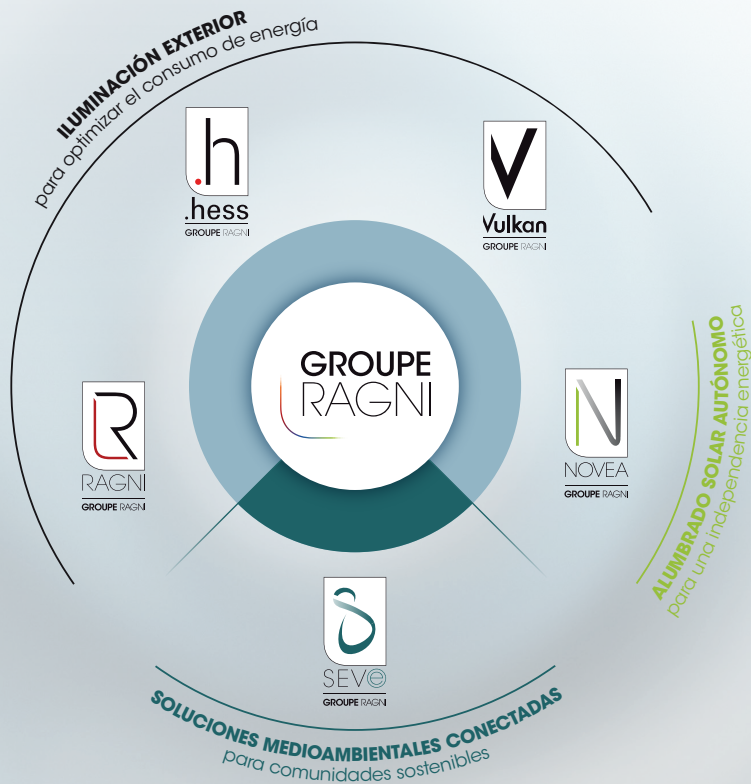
ILUMINACIÓN EXTERIOR
para optimizar el consumo de energía

.h
.hess
GROUPE RAGNI

V
Vulkan
GROUPE RAGNI

GROUPE
RAGNI

RAGNI
GROUPE RAGNI

NOVEA
GROUPE RAGNI

ALUMBRADO SOLAR AUTÓNOMO
para una independencia energética

SEVE
GROUPE RAGNI

SOLUCIONES MEDIOAMBIENTALES CONECTADAS
para comunidades sostenibles